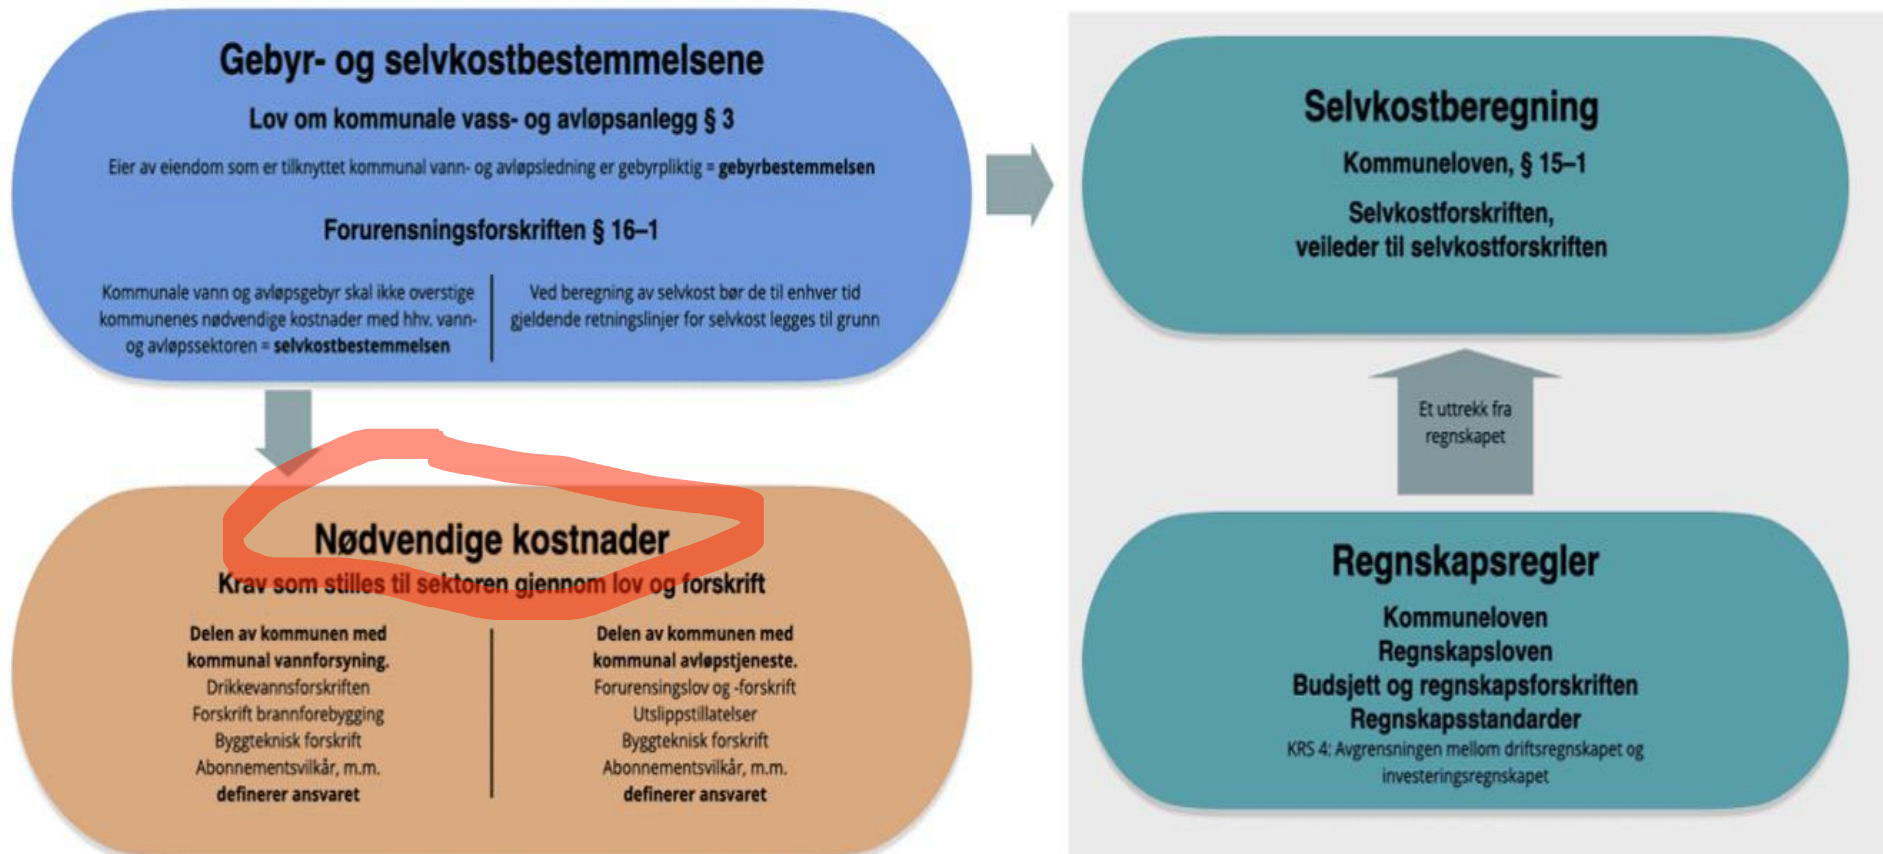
Gebyr- og selvkostbestemmelsene

Lov om kommunale vass- og avløpsanlegg § 3

Eier av eiendom som er tilknyttet kommunal vann- og avløpsledning er gebyrpliktig = gebyrbestemmelsen

Forurensningsforskriften § 16–1

Kommunale vann og avløpsgebyr skal ikke overstige kommunenes nødvendige kostnader med hhv. vann- og avløpssektoren = selvkostbestemmelsen

Ved beregning av selvkost bør de til enhver tid gjeldende retningslinjer for selvkost legges til grunn

Selvkostberegning

Kommuneloven, § 15–1

Selvkostforskriften, veileder til selvkostforskriften

Et uttrekk fra regnskapet

Nødvendige kostnader

Krav som stilles til sektoren gjennom lov og forskrift

Delen av kommunen med kommunal vannforsyning.
Drikkevannsforskriften
Forskrift brannforebygging
Byggteknisk forskrift
Abonnementsvilkår, m.m.
definerer ansvaret

Delen av kommunen med kommunal avløpstjeneste.
Forurensingslov og -forskrift
Utslippstillatelser
Byggteknisk forskrift
Abonnementsvilkår, m.m.
definerer ansvaret

Regnskapsregler

Kommuneloven
Regnskapsloven
Budsjett og regnskapsforskriften
Regnskapsstandarder
KRS 4: Avgrensningen mellom driftsregnskapet og investeringsregnskapet